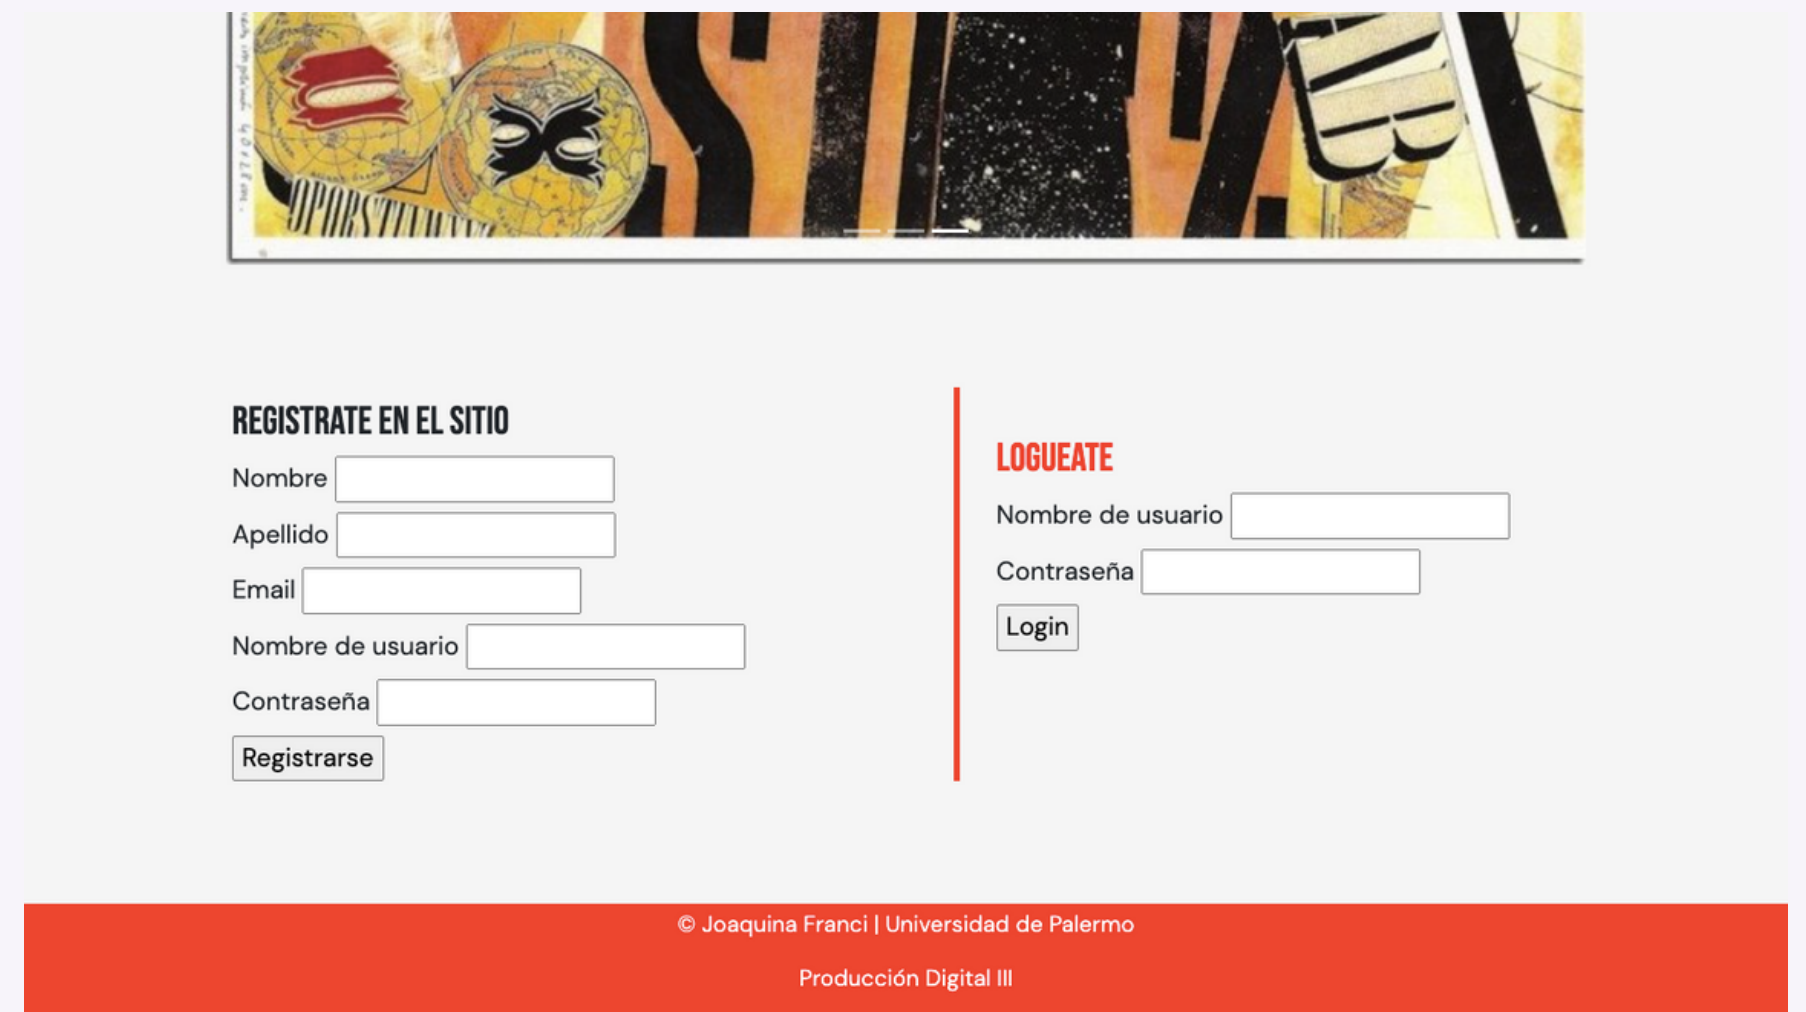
REGISTRATE EN EL SITIO

Nombre

Apellido

Email

Nombre de usuario

Contraseña

Registrarse

LOGUEATE

Nombre de usuario

Contraseña

Login

© Joaquina Franci | Universidad de Palermo

Producción Digital III